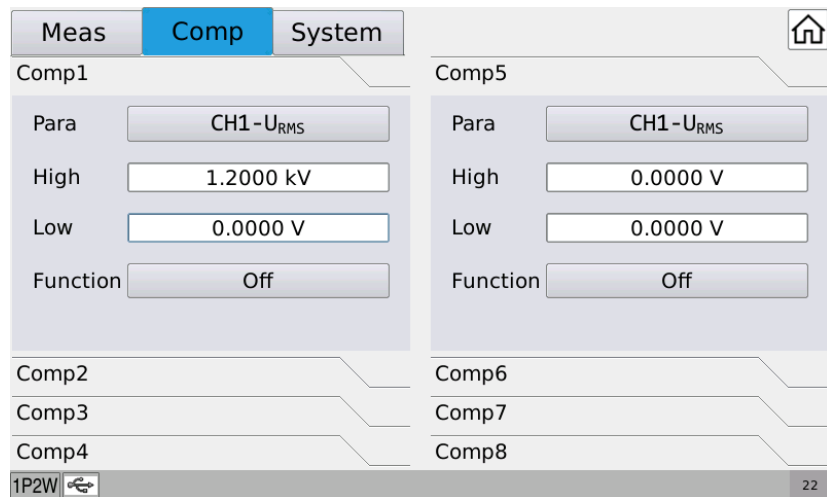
Meas Comp System

Comp1

Para CH1-$U_{RMS}$

High 1.2000 kV

Low 0.0000 V

Function Off

Comp2

Comp3

Comp4

Comp5

Para CH1-$U_{RMS}$

High 0.0000 V

Low 0.0000 V

Function Off

Comp6

Comp7

Comp8

1P2W

22